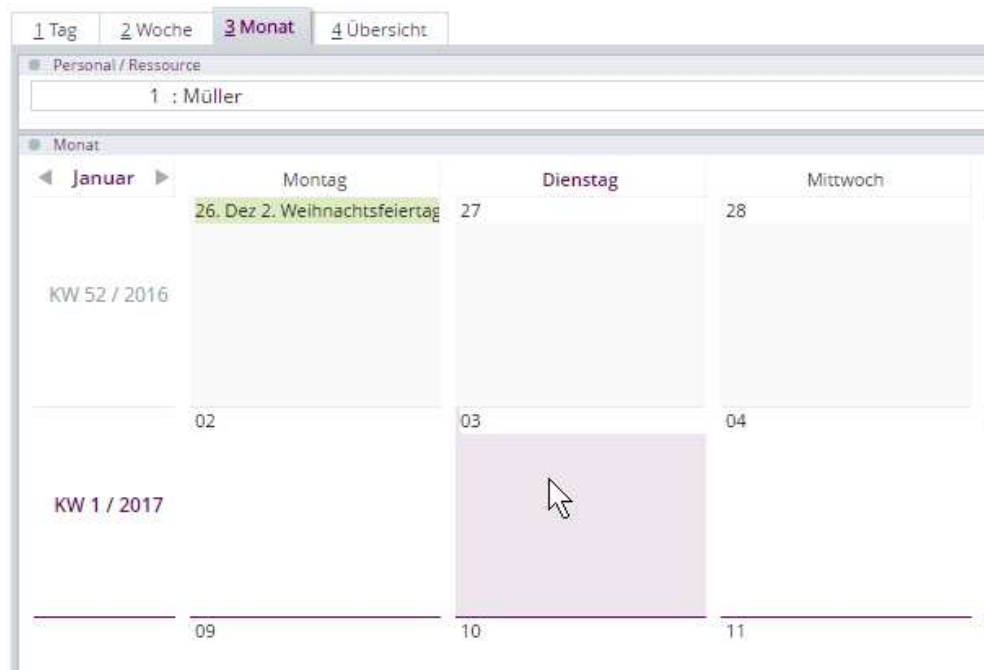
1 Tag | 2 Woche | 3 Monat | 4 Übersicht

Personal / Ressource

1 : Müller

Monat

Januar

| | Montag | Dienstag | Mittwoch |
|---|---|---|---|
| KW 52 / 2016 | 26. Dez 2. Weihnachtsfeiertag | 27 | 28 |
| KW 1 / 2017 | 02 | 03 | 04 |
| | 09 | 10 | 11 |